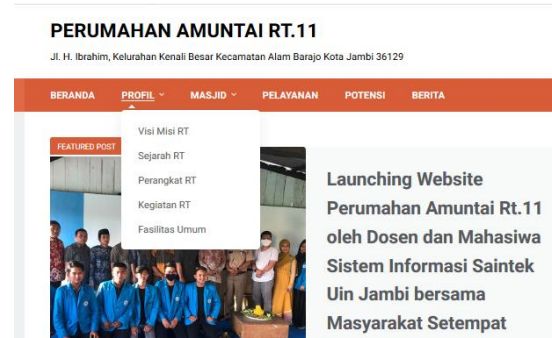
PERUMAHAN AMUNTAI RT.11

Jl. H. Ibrahim, Kelurahan Kenali Besar Kecamatan Alam Barajo Kota Jambi 36129

BERANDA PROFIL MASJID PELAYANAN POTENSI BERITA

Visi Misi RT
Sejarah RT
Perangkat RT
Kegiatan RT
Fasilitas Umum

FEATURED POST

Launching Website Perumahan Amuntai Rt.11 oleh Dosen dan Mahasiswa Sistem Informasi Saintek Uin Jambi bersama Masyarakat Setempat